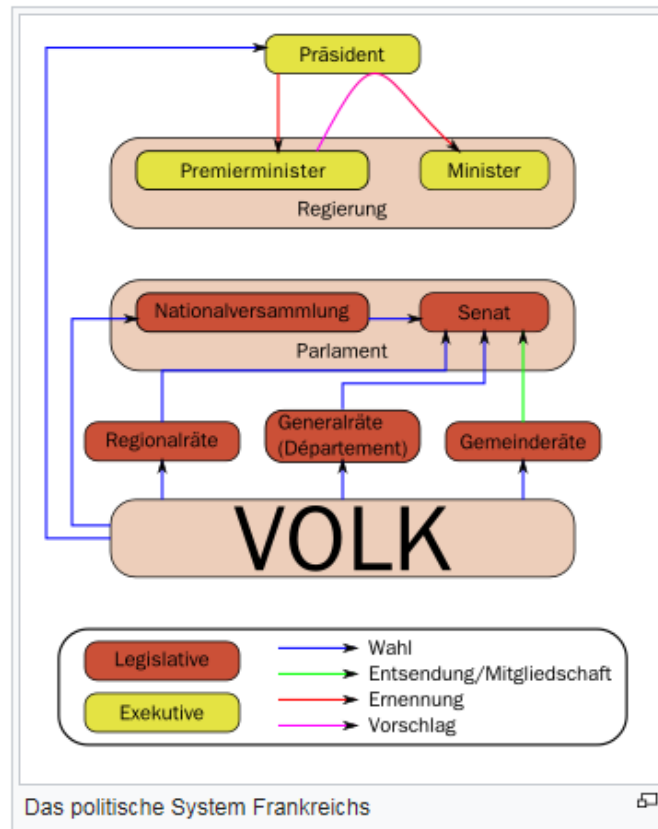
Präsident

Premierminister

Minister

Regierung

Nationalversammlung

Senat

Parlament

Regionalräte

Generalräte (Départment)

Gemeinderäte

VOLK

Legislative

Exekutive

Wahl

Entsendung/Mitgliedschaft

Ernennung

Vorschlag

Das politische System Frankreichs